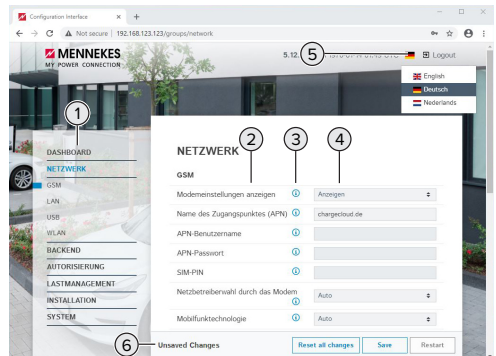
Configuration Interface ×

Not secure | 192.168.123.123/groups/network

MENNEKES
MY POWER CONNECTION

5.12. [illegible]

5

Logout

English
Deutsch
Nederlands

1

DASHBOARD
NETZWERK
GSM
LAN
USB
WLAN
BACKEND
AUTORISIERUNG
LASTMANAGEMENT
INSTALLATION
SYSTEM

2

3

4

NETZWERK

GSM

| | | |
|---|---|---|
| Modemeinstellungen anzeigen | i | Anzeigen |
| Name des Zugangspunktes (APN) | i | chargecloud.de |
| APN-Benutzername | i | |
| APN-Passwort | i | |
| SIM-PIN | i | |
| Netzbetreiberwahl durch das Modem | i | Auto |
| Mobilfunktechnologie | i | Auto |

6

Unsaved Changes

Reset all changes

Save

Restart